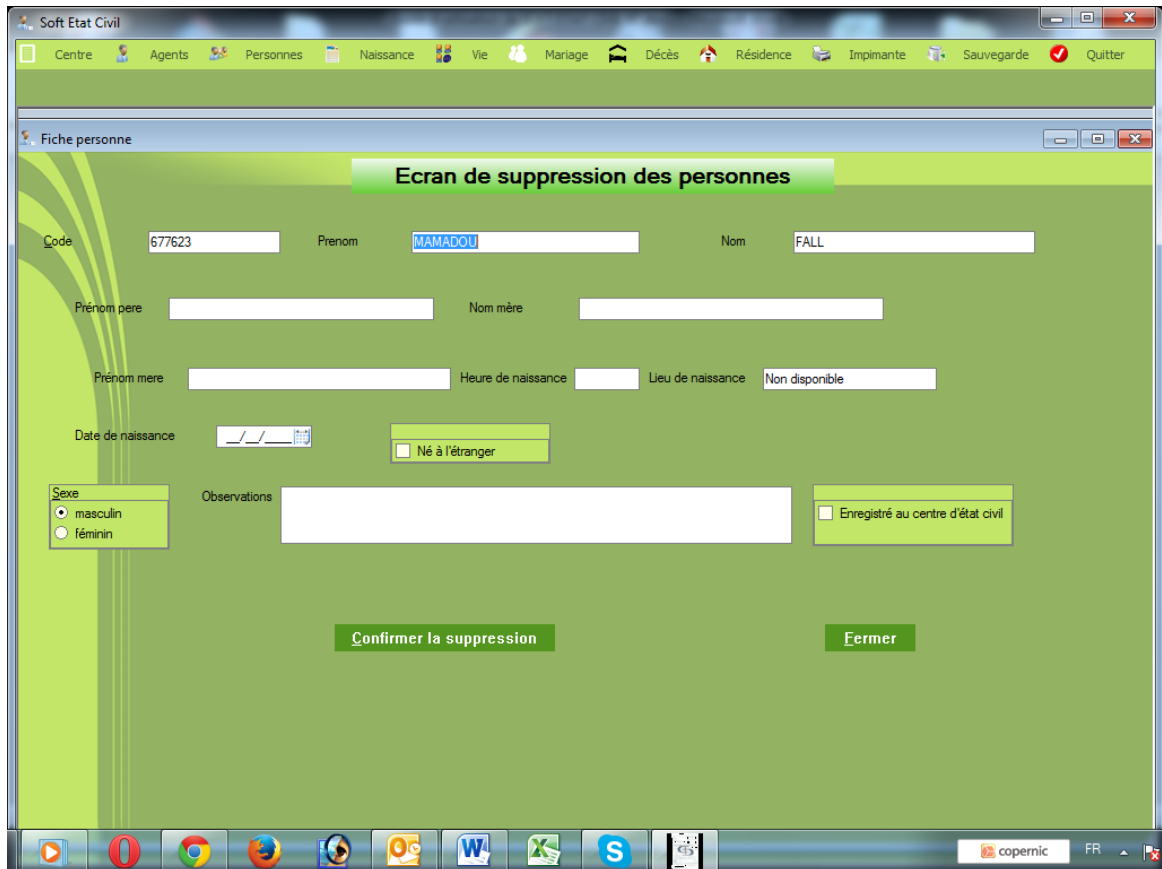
Soft Etat Civil

Centre Agents Personnes Naissance Vie Mariage Décès Résidence Impimante Sauvegarde Quitter

Fiche personne

Ecran de suppression des personnes

Code 677623 Prenom MAMADOU Nom FALL

Prénom pere Nom mère

Prénom mere Heure de naissance Lieu de naissance Non disponible

Date de naissance __/__/____

Né à l'étranger

Sexe
masculin
féminin

Observations

Enregistré au centre d'état civil

Confirmer la suppression

Fermer

copernic FR